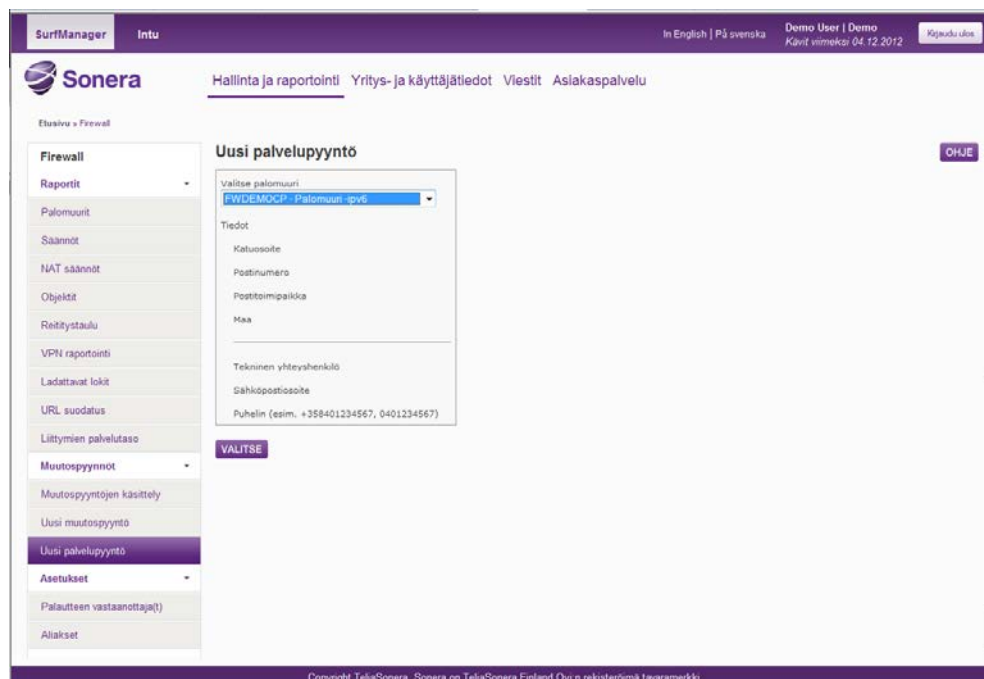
SurfManager Intu

In English | På svenska

Demo User | Demo
Kävit viimeksi 04.12.2012

Kirjaudu ulos

Sonera

Hallinta ja raportointi Yritys- ja käyttäjätiedot Viestit Asiakaspalvelu

Etusivu » Firewall

Firewall
Raportit
Palomuurit
Säännöt
NAT säännöt
Objektit
Reititystaulu
VPN raportointi
Ladattavat lokit
URL suodatus
Liittymien palvelutaso
Muutospyynnöt
Muutospyyntöjen käsittely
Uusi muutospyyntö
Uusi palvelupyyntö
Asetukset
Palautteen vastaanottaja(t)
Aliakset

Uusi palvelupyyntö

OHJE

Valitse palomuuri
FWDEMOCP - Palomuuri -ipv6

Tiedot
Katuosoite
Postinumero
Postitoimipaikka
Maa

Tekninen yhteyshenkilö
Sähköpostiosoite
Puhelin (esim. +358401234567, 0401234567)

VALITSE

Copyright TeliaSonera. Sonera on TeliaSonera Finland Oyj:n rekisteröimä tavaramerkki.